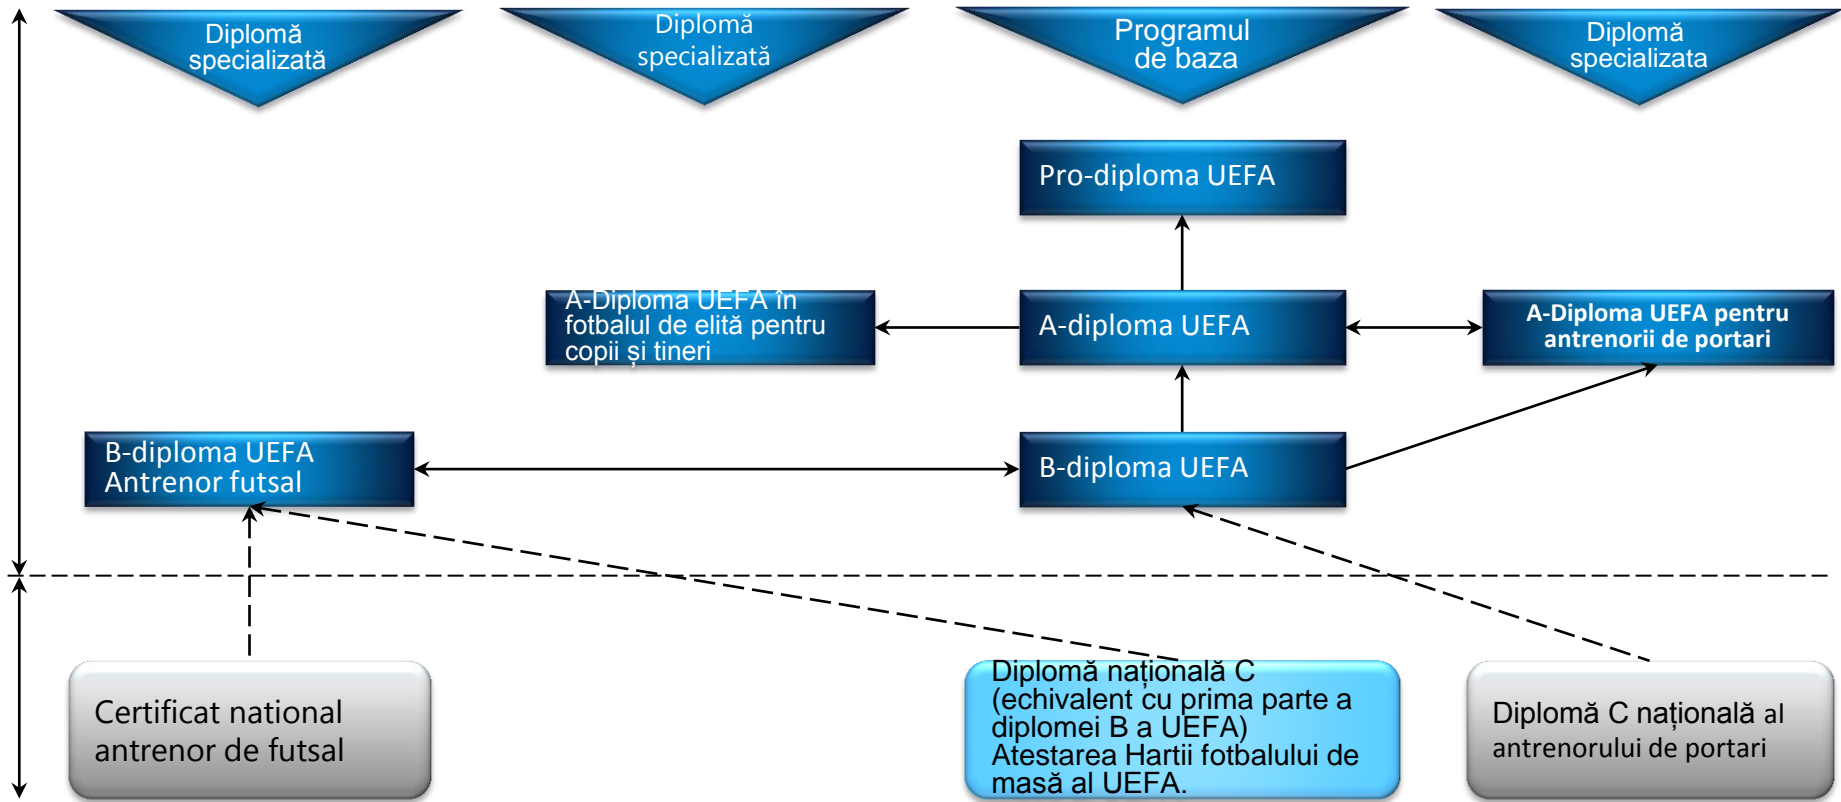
Diplomă specializată

Diplomă specializată

Programul de baza

Diplomă specializata

Pro-diploma UEFA

A-Diploma UEFA în fotbalul de elită pentru copii și tineri

A-diploma UEFA

A-Diploma UEFA pentru antrenorii de portari

B-diploma UEFA Antrenor futsal

B-diploma UEFA

Certificat national antrenor de futsal

Diplomă națională C (echivalent cu prima parte a diplomei B a UEFA) Atestarea Hartii fotbalului de masă al UEFA.

Diplomă C națională al antrenorului de portari